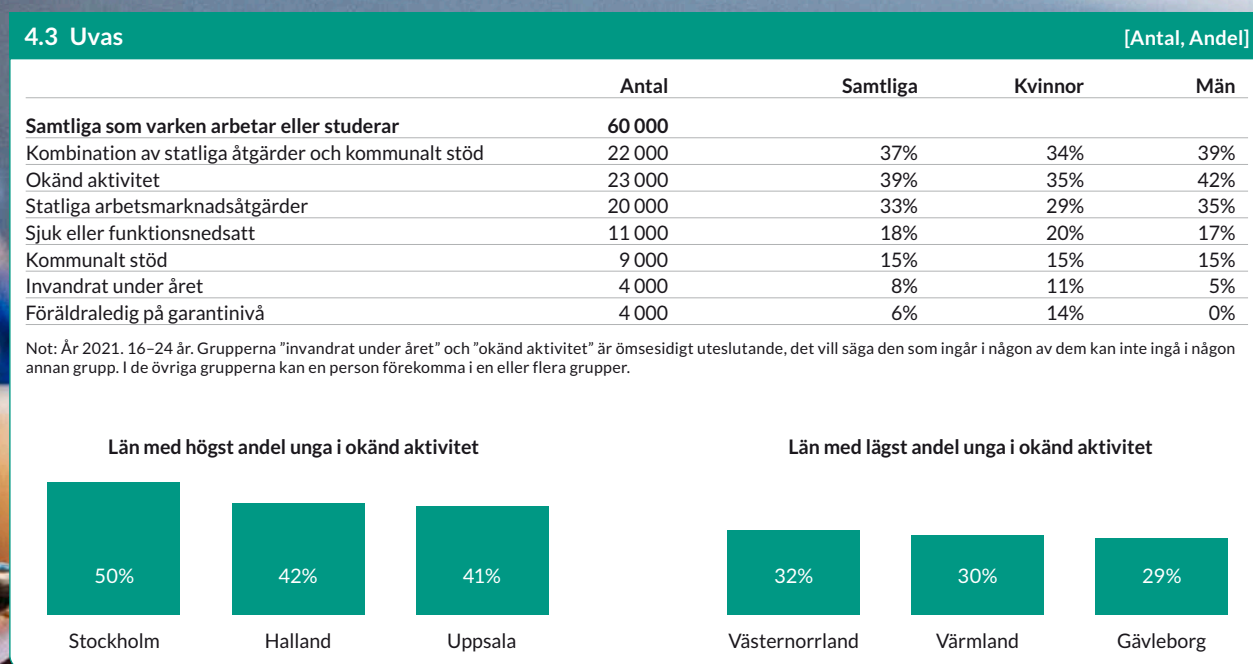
4.3 Uvas [Antal, Andel]

| | Antal | Samtliga | Kvinnor | Män |
|---|---|---|---|---|
| **Samtliga som varken arbetar eller studerar** | **60 000** | | | |
| Kombination av statliga åtgärder och kommunalt stöd | 22 000 | 37% | 34% | 39% |
| Okänd aktivitet | 23 000 | 39% | 35% | 42% |
| Statliga arbetsmarknadsåtgärder | 20 000 | 33% | 29% | 35% |
| Sjuk eller funktionsnedsatt | 11 000 | 18% | 20% | 17% |
| Kommunalt stöd | 9 000 | 15% | 15% | 15% |
| Invandrat under året | 4 000 | 8% | 11% | 5% |
| Föräldraledig på garantinivå | 4 000 | 6% | 14% | 0% |

Not: År 2021. 16–24 år. Grupperna ”invandrat under året” och ”okänd aktivitet” är ömsesidigt uteslutande, det vill säga den som ingår i någon av dem kan inte ingå i någon annan grupp. I de övriga grupperna kan en person förekomma i en eller flera grupper.

Län med högst andel unga i okänd aktivitet

50%
Stockholm

42%
Halland

41%
Uppsala

Län med lägst andel unga i okänd aktivitet

32%
Västernorrland

30%
Värmland

29%
Gävleborg